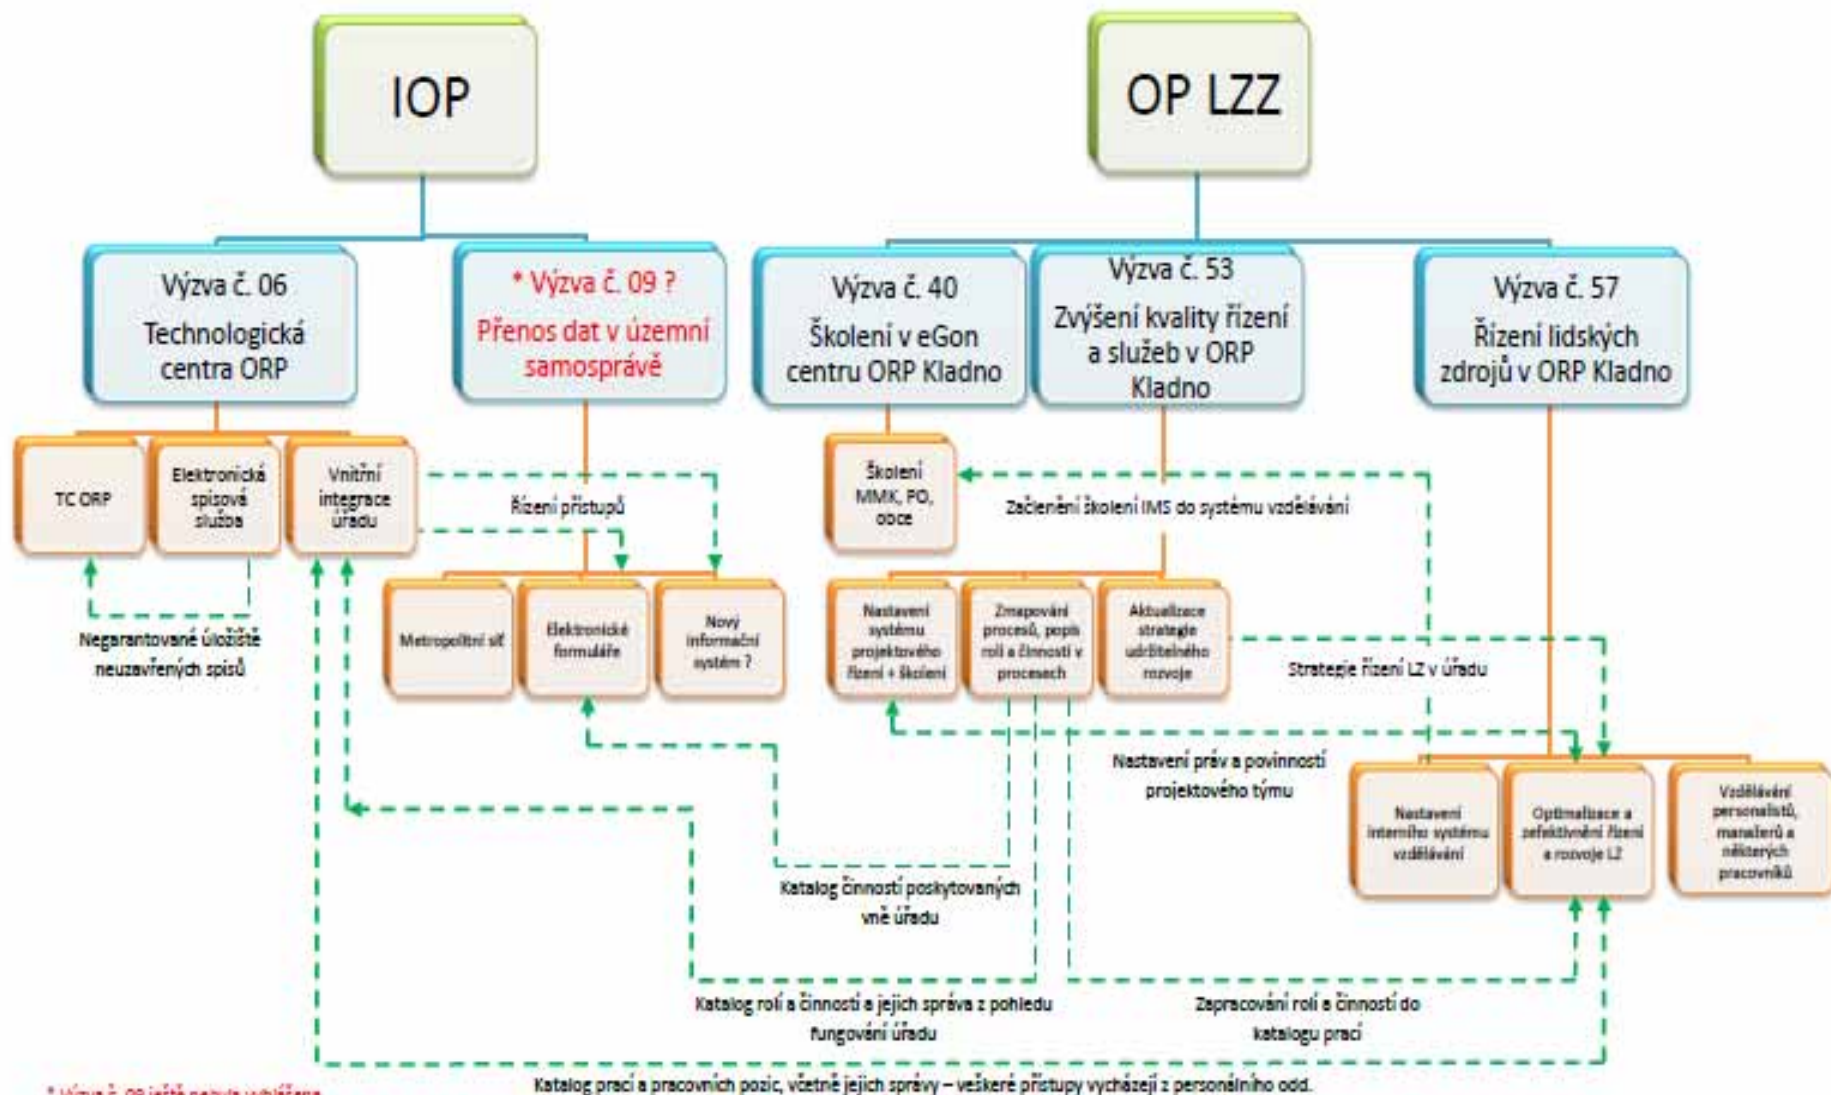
IOP

OP LZZ

Výzva č. 06
Technologická centra ORP

* Výzva č. 09 ?
Přenos dat v územní samosprávě

Výzva č. 40
Školení v eGon centru ORP Kladno

Výzva č. 53
Zvýšení kvality řízení a služeb v ORP Kladno

Výzva č. 57
Řízení lidských zdrojů v ORP Kladno

TC ORP

Elektronická spisová služba

Vnitřní integrace úřadu

Řízení přístupů

Školení MMK, PO, obce

Začlenění školení IMS do systému vzdělávání

Negarantované úložiště neuzavřených spisů

Metropolitní síť

Elektronické formuláře

Nový informační systém ?

Nastavení systému projektového řízení + školení

Zmapování procesů, popis rolí a činností v procesech

Aktualizace strategie udržitelného rozvoje

Strategie řízení LZ v úřadu

Nastavení práv a povinností projektového týmu

Nastavení interního systému vzdělávání

Optimalizace a zefektivnění řízení a rozvoje LZ

Vzdělávání personalistů, manažerů a některých pracovníků

Katalog činností poskytovaných vně úřadu

Katalog rolí a činností a jejich správa z pohledu fungování úřadu

Zapracování rolí a činností do katalogu prací

Katalog prací a pracovních pozic, včetně jejich správy – veškeré přístupy vycházejí z personálního odd.

* Výzva č. 09 ještě nebyla vyhlášena